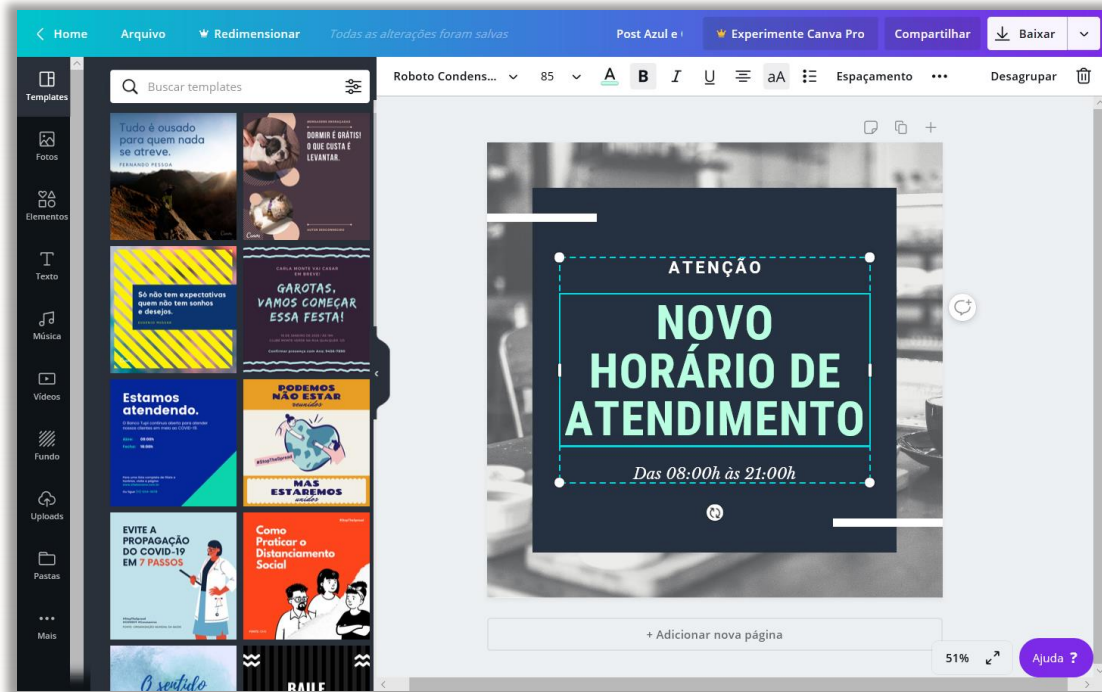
< Home Arquivo Redimensionar Todas as alterações foram salvas Post Azul e Experimente Canva Pro Compartilhar Baixar

Templates
Fotos
Elementos
Texto
Música
Vídeos
Fundo
Uploads
Pastas
Mais

Buscar templates

Tudo é ousado para quem nada se atreve.
FERNANDO PESSOA

DORMIR É GRÁTIS! O QUE CUSTA É LEVANTAR.

Só não tem expectativas quem não tem sonhos e desejos.

CARLA MONTE VAI CASAR EM BREVE!
GAROTAS, VAMOS COMEÇAR ESSA FESTA!

Estamos atendendo.

PODEMOS NÃO ESTAR unidos
MAS ESTAREMOS unidos

EVITE A PROPAGAÇÃO DO COVID-19 EM 7 PASSOS

Como Praticar o Distanciamento Social

O sentido

BAILE

Roboto Condens... 85 B I U aA Espaçamento ••• Desagrupar

ATENÇÃO
NOVO HORÁRIO DE ATENDIMENTO
Das 08:00h às 21:00h

+ Adicionar nova página

51% Ajuda ?